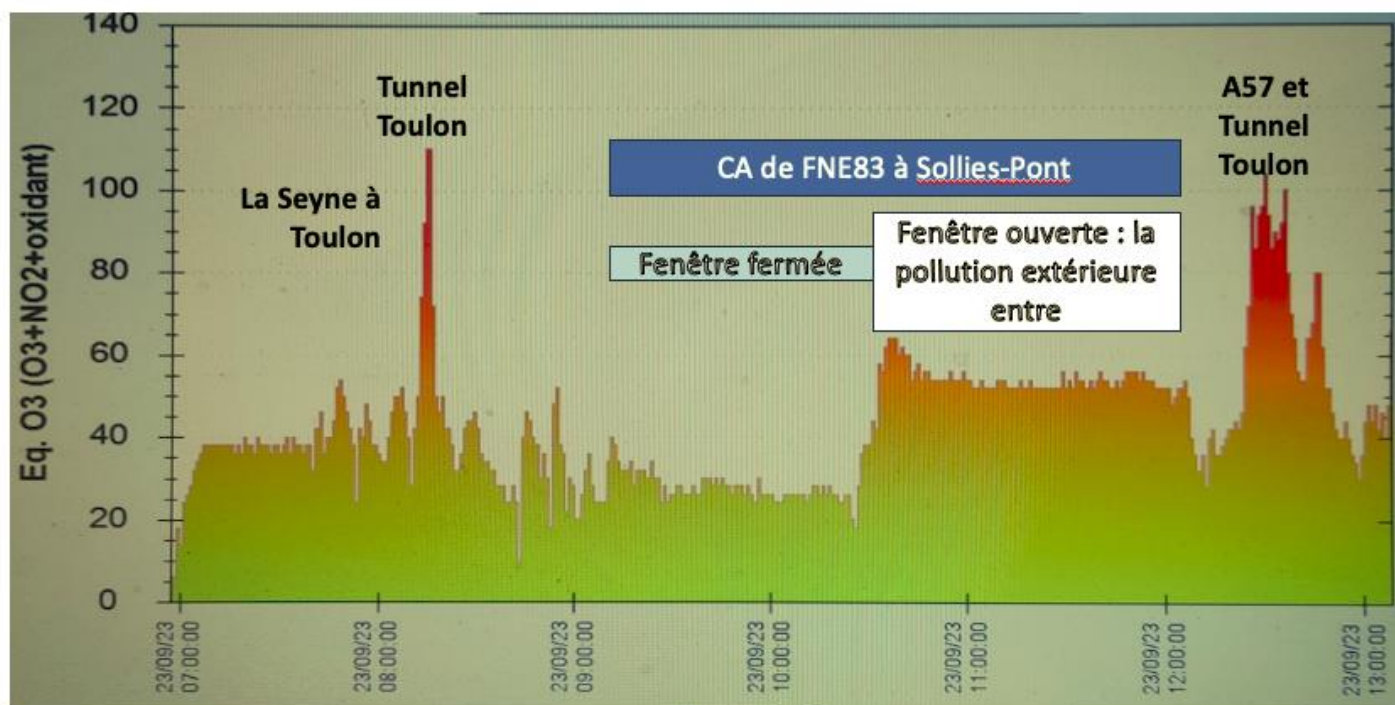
140
120
100
80
60
40
20
0

Eq. O3 (O3+NO2+oxidant)

La Seyne à Toulon

Tunnel Toulon

CA de FNE83 à Sollies-Pont

Fenêtre fermée

Fenêtre ouverte : la pollution extérieure entre

A57 et Tunnel Toulon

23/09/23 07:00:00
23/09/23 08:00:00
23/09/23 09:00:00
23/09/23 10:00:00
23/09/23 11:00:00
23/09/23 12:00:00
23/09/23 13:00:00